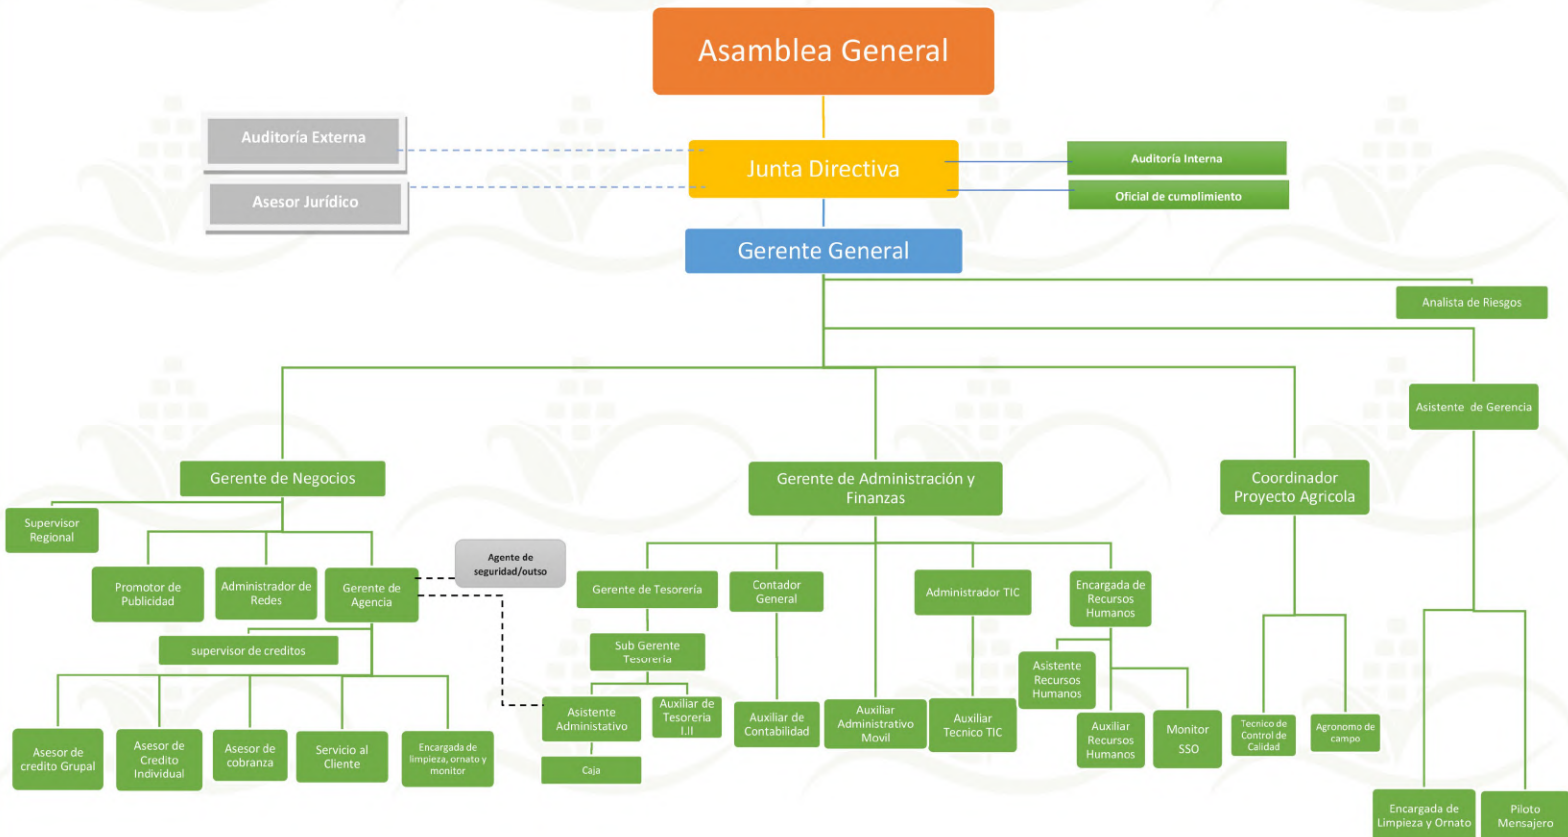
Asamblea General

Auditoría Externa

Asesor Jurídico

Junta Directiva

Auditoría Interna

Oficial de cumplimiento

Gerente General

Analista de Riesgos

Asistente de Gerencia

Gerente de Negocios

Supervisor Regional

Promotor de Publicidad

Administrador de Redes

Gerente de Agencia

Agente de seguridad/outso

supervisor de creditos

Asesor de credito Grupal

Asesor de Credito Individual

Asesor de cobranza

Servicio al Cliente

Encargada de limpieza, ornato y monitor

Gerente de Administración y Finanzas

Gerente de Tesorería

Sub Gerente Tesorería

Asistente Administativo

Auxiliar de Tesoreria I.II

Caja

Contador General

Auxiliar de Contabilidad

Auxiliar Administrativo Movil

Administrador TIC

Auxiliar Tecnico TIC

Encargada de Recursos Humanos

Asistente Recursos Humanos

Auxiliar Recursos Humanos

Monitor SSO

Coordinador Proyecto Agricola

Tecnico de Control de Calidad

Agronomo de campo

Encargada de Limpieza y Ornato

Piloto Mensajero